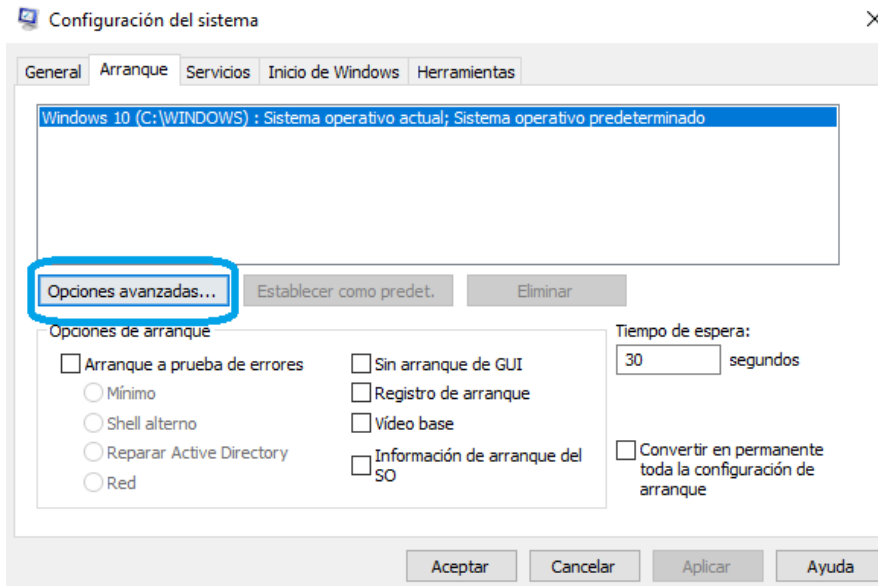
Configuración del sistema

×

General | Arranque | Servicios | Inicio de Windows | Herramientas

Windows 10 (C:\WINDOWS) : Sistema operativo actual; Sistema operativo predeterminado

Opciones avanzadas... | Establecer como predet. | Eliminar

Opciones de arranque

Arranque a prueba de errores

Mínimo

Shell alterno

Reparar Active Directory

Red

Sin arranque de GUI

Registro de arranque

Vídeo base

Información de arranque del SO

Tiempo de espera:

30 segundos

Convertir en permanente toda la configuración de arranque

Aceptar | Cancelar | Aplicar | Ayuda